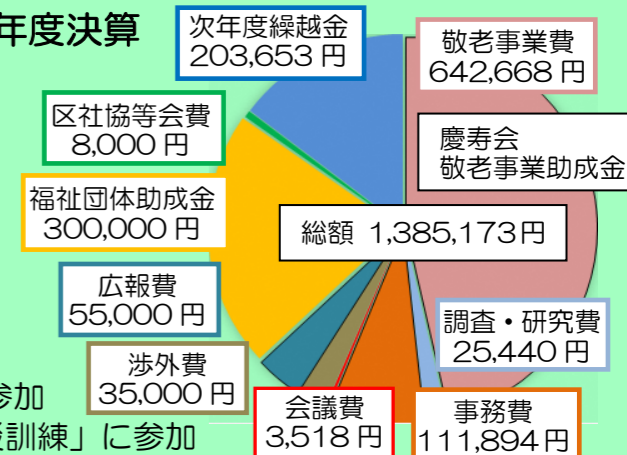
年度決算

次年度繰越金
203,653 円

敬老事業費
642,668 円

慶寿会
敬老事業助成金

区社協等会費
8,000 円

福祉団体助成金
300,000 円

総額 1,385,173円

広報費
55,000 円

調査・研究費
25,440 円

渉外費
35,000 円

参加
練」に参加

会議費
3,518 円

事務費
111,894円